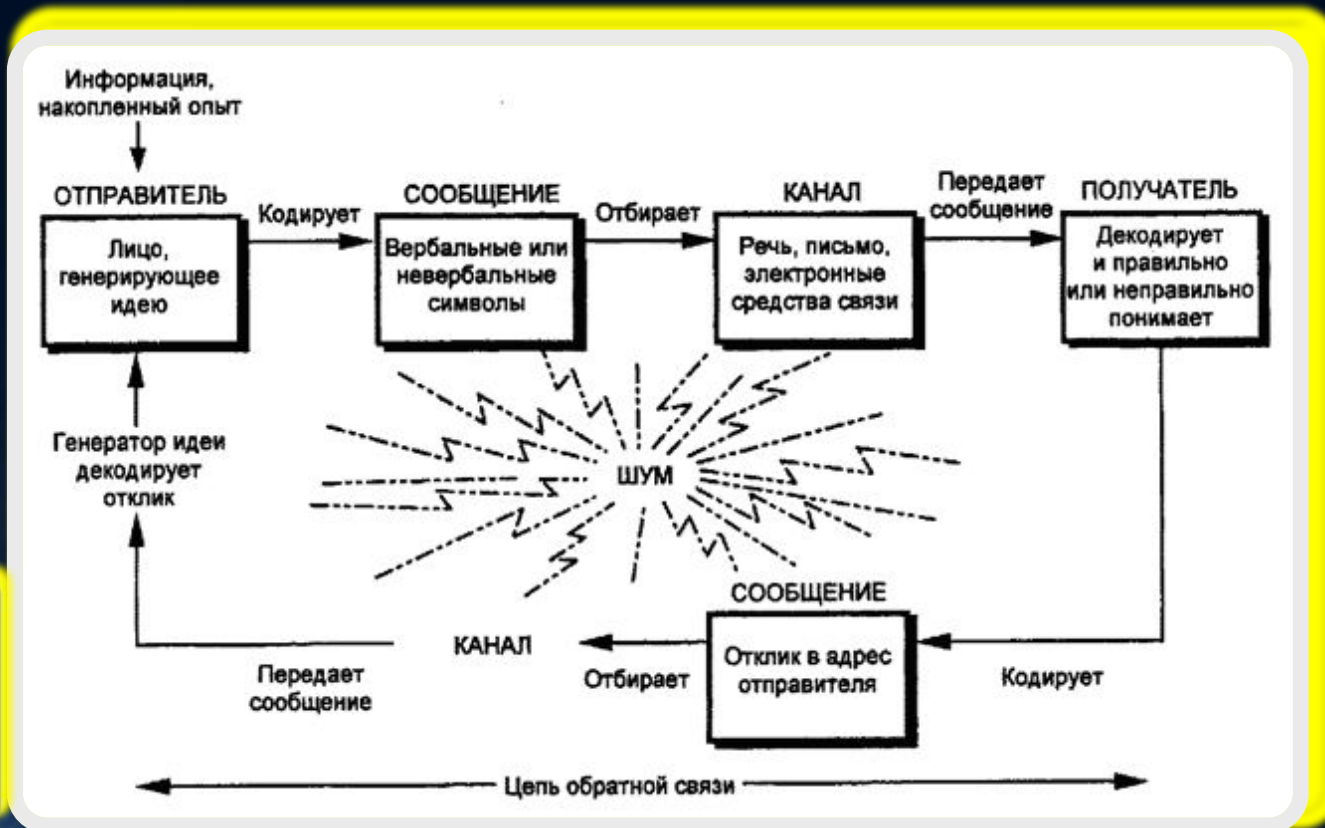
Информация, накопленный опыт

ОТПРАВИТЕЛЬ

Лицо, генерирующее идею

Кодирует

СООБЩЕНИЕ

Вербальные или невербальные символы

Отбирает

КАНАЛ

Речь, письмо, электронные средства связи

Передает сообщение

ПОЛУЧАТЕЛЬ

Декодирует и правильно или неправильно понимает

Генератор идеи декодирует отклик

ШУМ

СООБЩЕНИЕ

КАНАЛ

Отклик в адрес отправителя

Передает сообщение

Отбирает

Кодирует

Цепь обратной связи